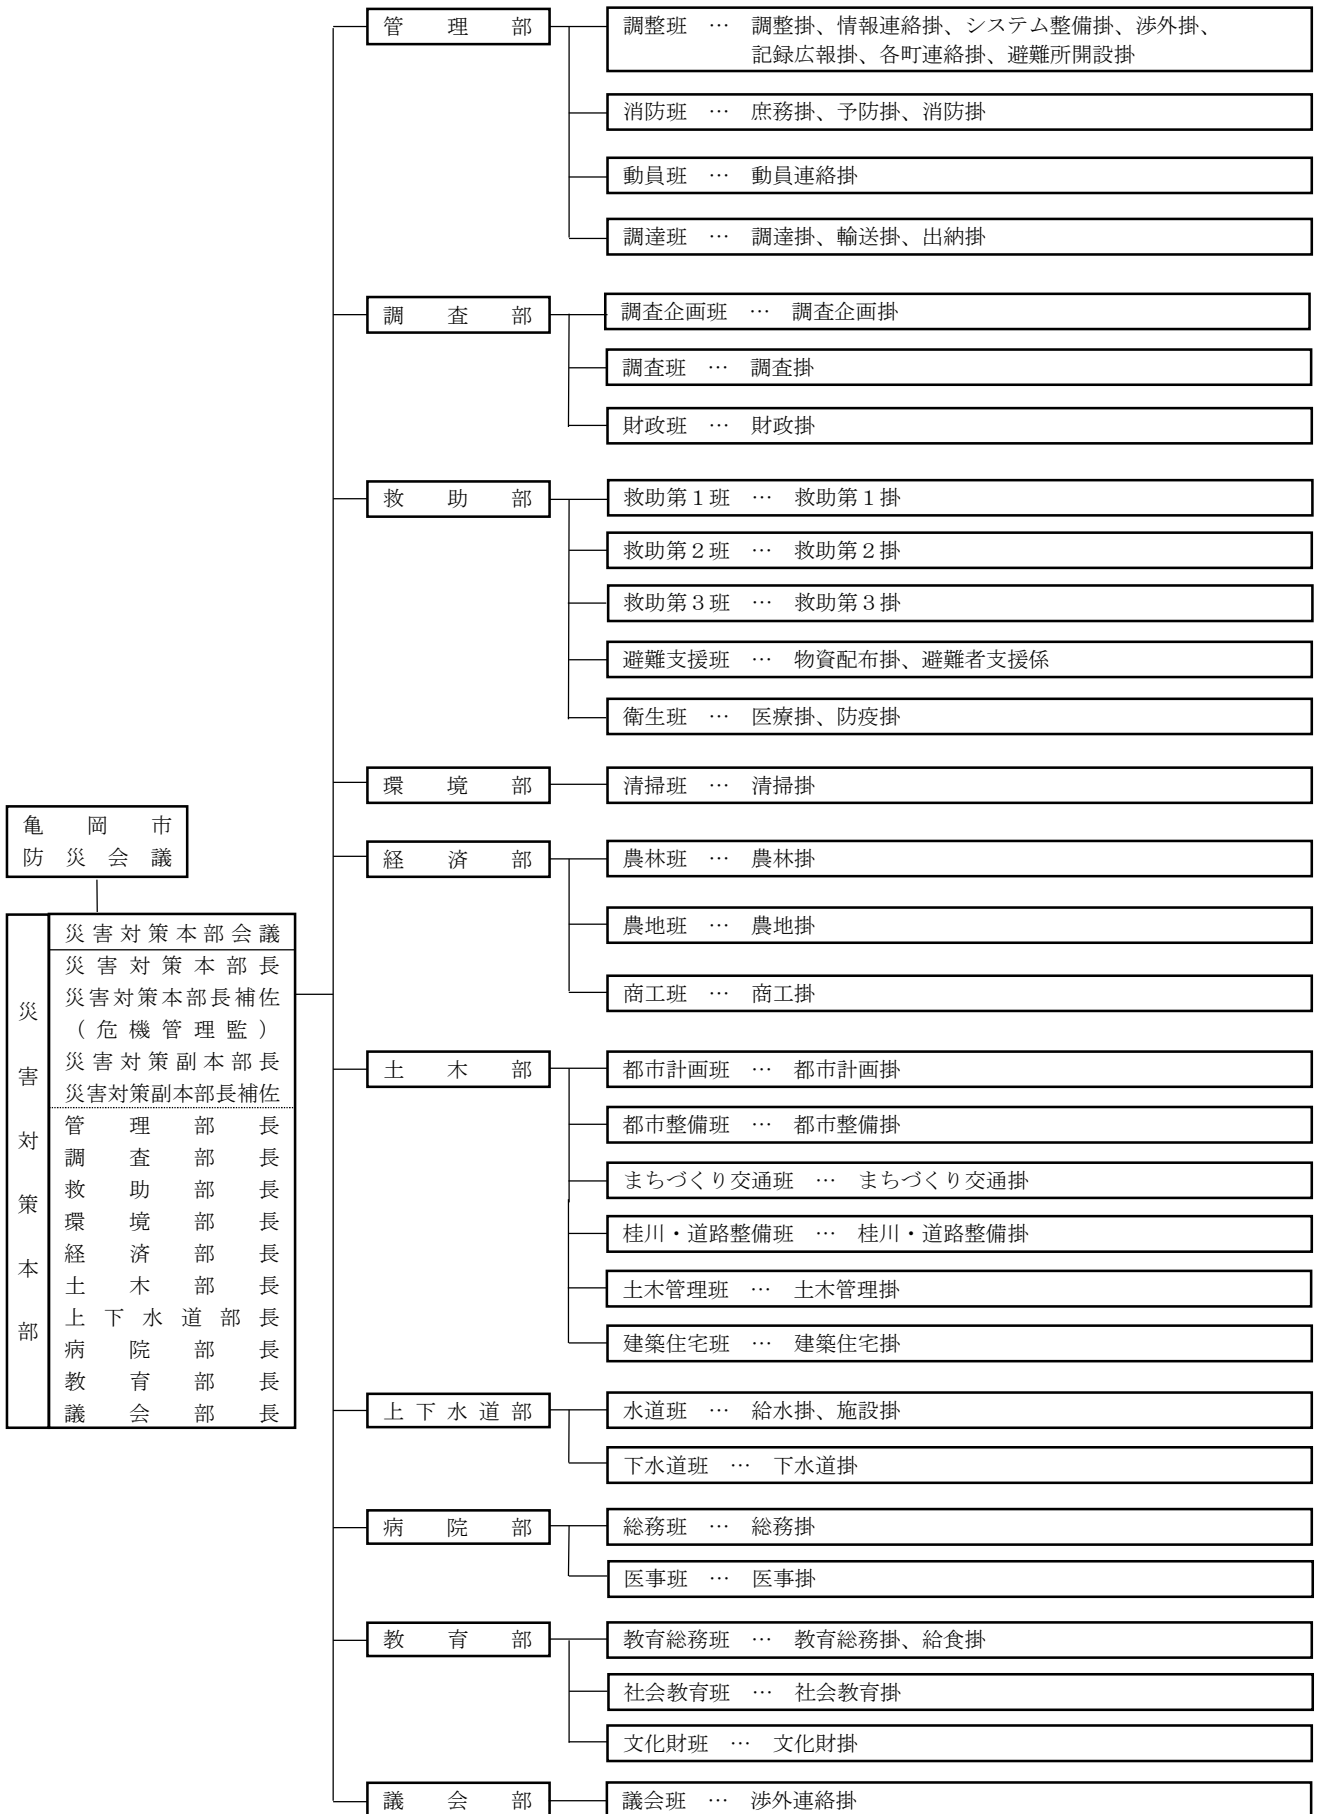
亀岡市
防災会議

災害対策本部

災害対策本部会議
災害対策本部長
災害対策本部長補佐
（危機管理監）
災害対策副本部長
災害対策副本部長補佐
管理部長
調査部長
救助部長
環境部長
経済部長
土木部長
上下水道部長
病院部長
教育部長
議会部長

管理部
調整班 … 調整掛、情報連絡掛、システム整備掛、渉外掛、記録広報掛、各町連絡掛、避難所開設掛
消防班 … 庶務掛、予防掛、消防掛
動員班 … 動員連絡掛
調達班 … 調達掛、輸送掛、出納掛

調査部
調査企画班 … 調査企画掛
調査班 … 調査掛
財政班 … 財政掛

救助部
救助第１班 … 救助第１掛
救助第２班 … 救助第２掛
救助第３班 … 救助第３掛
避難支援班 … 物資配布掛、避難者支援係
衛生班 … 医療掛、防疫掛

環境部
清掃班 … 清掃掛

経済部
農林班 … 農林掛
農地班 … 農地掛
商工班 … 商工掛

土木部
都市計画班 … 都市計画掛
都市整備班 … 都市整備掛
まちづくり交通班 … まちづくり交通掛
桂川・道路整備班 … 桂川・道路整備掛
土木管理班 … 土木管理掛
建築住宅班 … 建築住宅掛

上下水道部
水道班 … 給水掛、施設掛
下水道班 … 下水道掛

病院部
総務班 … 総務掛
医事班 … 医事掛

教育部
教育総務班 … 教育総務掛、給食掛
社会教育班 … 社会教育掛
文化財班 … 文化財掛

議会部
議会班 … 渉外連絡掛